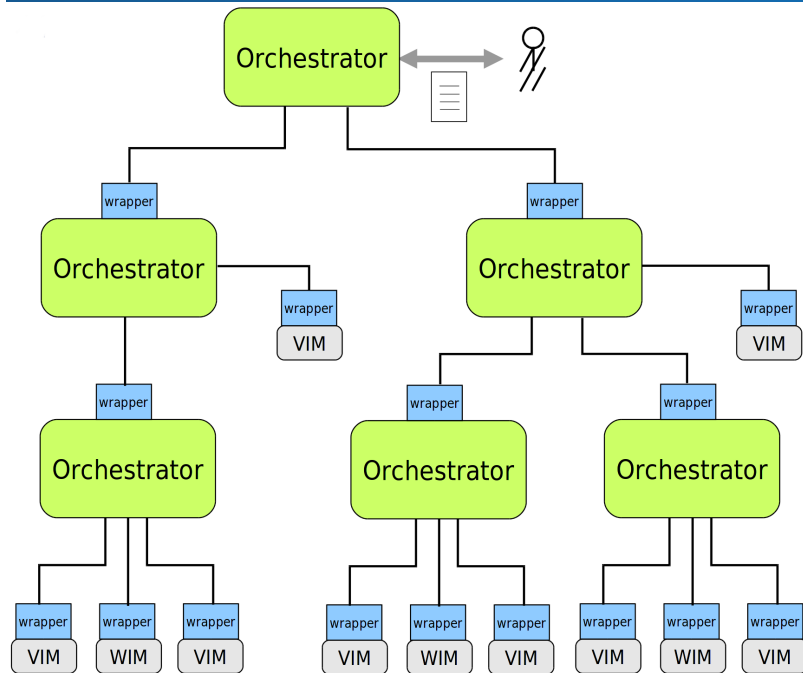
Orchestrator

wrapper

Orchestrator

wrapper

VIM

wrapper

Orchestrator

wrapper

Orchestrator

wrapper

VIM

wrapper

Orchestrator

wrapper

Orchestrator

wrapper

VIM

wrapper

WIM

wrapper

VIM

wrapper

VIM

wrapper

WIM

wrapper

VIM

wrapper

VIM

wrapper

WIM

wrapper

VIM